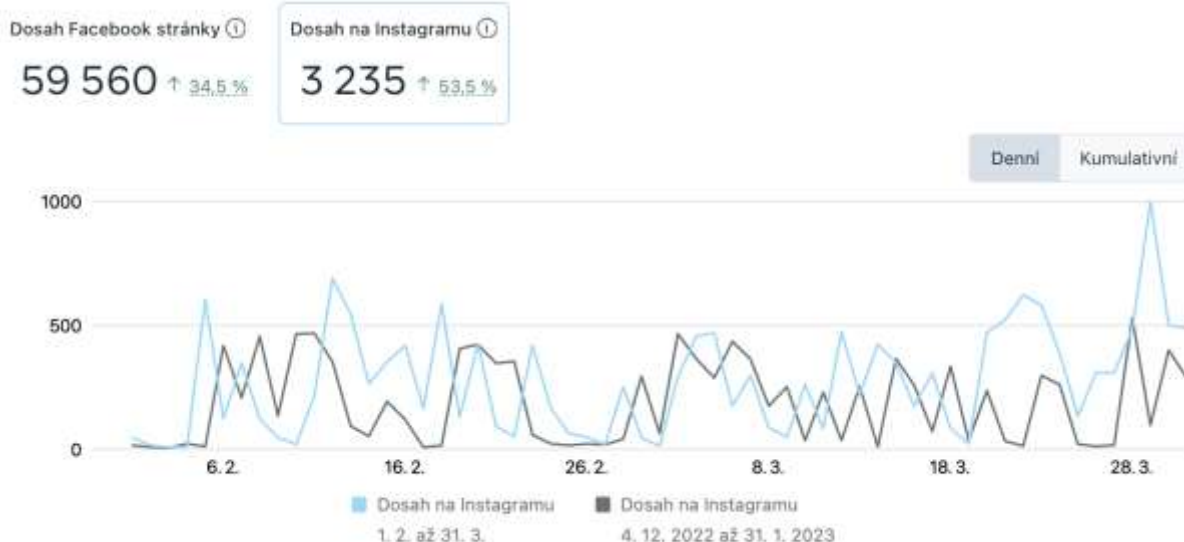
Dosah Facebook stránky ⓘ

59 560 ↑ 34,5 %

Dosah na Instagramu ⓘ

3 235 ↑ 53,5 %

Denní Kumulativní

1000

500

0

6. 2.
16. 2.
26. 2.
8. 3.
18. 3.
28. 3.

Dosah na Instagramu
1. 2. až 31. 3.

Dosah na Instagramu
4. 12. 2022 až 31. 1. 2023